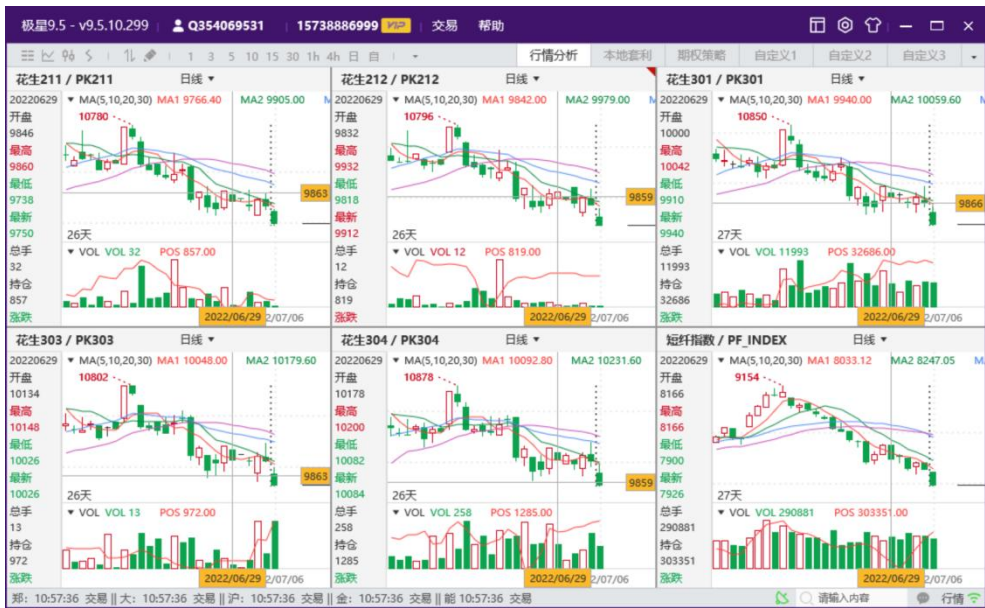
极星9.5 - v9.5.10.299 Q354069531 15738886999 VIP 交易 帮助

1 3 5 10 15 30 1h 4h 日 月 行情分析 本地套利 期权策略 自定义1 自定义2 自定义3

花生211 / PK211 日线
20220629 MA(5,10,20,30) MA1 9766.40 MA2 9905.00
开盘 9846
最高 9860
最低 9738
最新 9750
10780
9863
26天
总手 32 VOL VOL 32 POS 857.00
持仓 857
涨跌
2022/06/29 2/07/06

花生212 / PK212 日线
20220629 MA(5,10,20,30) MA1 9842.00 MA2 9979.00
开盘 9832
最高 9932
最低 9818
最新 9912
10796
9859
26天
总手 12 VOL VOL 12 POS 819.00
持仓 819
涨跌
2022/06/29 2/07/06

花生301 / PK301 日线
20220629 MA(5,10,20,30) MA1 9940.00 MA2 10059.60
开盘 10000
最高 10042
最低 9910
最新 9940
10850
9866
27天
总手 11993 VOL VOL 11993 POS 32686.00
持仓 32686
涨跌
2022/06/29 2/07/06

花生303 / PK303 日线
20220629 MA(5,10,20,30) MA1 10048.00 MA2 10179.60
开盘 10134
最高 10148
最低 10026
最新 10026
10802
9863
26天
总手 13 VOL VOL 13 POS 972.00
持仓 972
涨跌
2022/06/29 2/07/06

花生304 / PK304 日线
20220629 MA(5,10,20,30) MA1 10092.80 MA2 10231.60
开盘 10178
最高 10200
最低 10082
最新 10084
10878
9859
26天
总手 258 VOL VOL 258 POS 1285.00
持仓 1285
涨跌
2022/06/29 2/07/06

短纤指数 / PF_INDEX 日线
20220629 MA(5,10,20,30) MA1 8033.12 MA2 8247.05
开盘 8166
最高 8166
最低 7900
最新 7926
9154
27天
总手 290881 VOL VOL 290881 POS 303351.00
持仓 303351
涨跌
2022/06/29 2/07/06

郑: 10:57:36 交易 || 大: 10:57:36 交易 || 沪: 10:57:36 交易 || 金: 10:57:36 交易 || 能 10:57:36 交易 请输入内容 行情